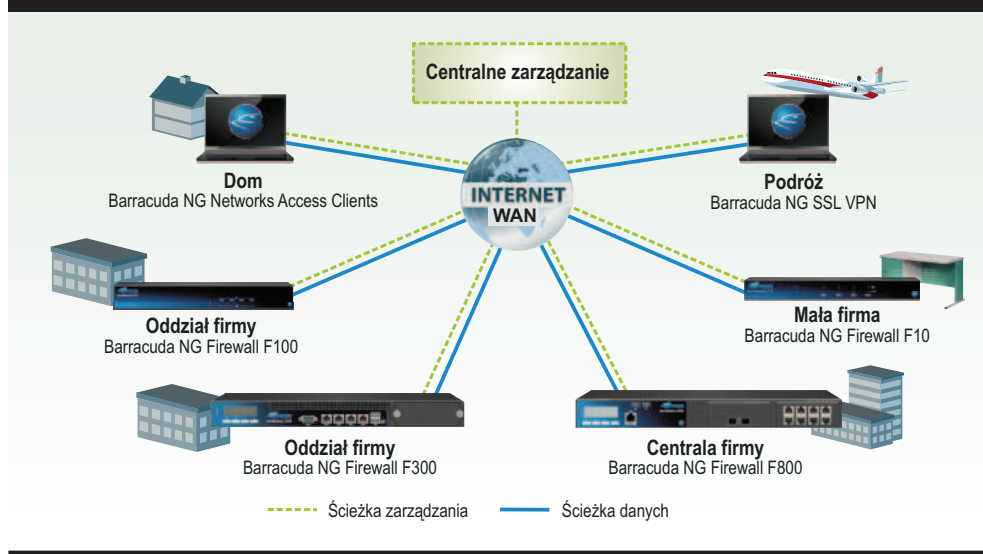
Centralne zarządzanie

Dom
Barracuda NG Networks Access Clients

INTERNET
WAN

Podróż
Barracuda NG SSL VPN

Oddział firmy
Barracuda NG Firewall F100

Mała firma
Barracuda NG Firewall F10

Oddział firmy
Barracuda NG Firewall F300

Centrala firmy
Barracuda NG Firewall F800

Ścieżka zarządzania
Ścieżka danych